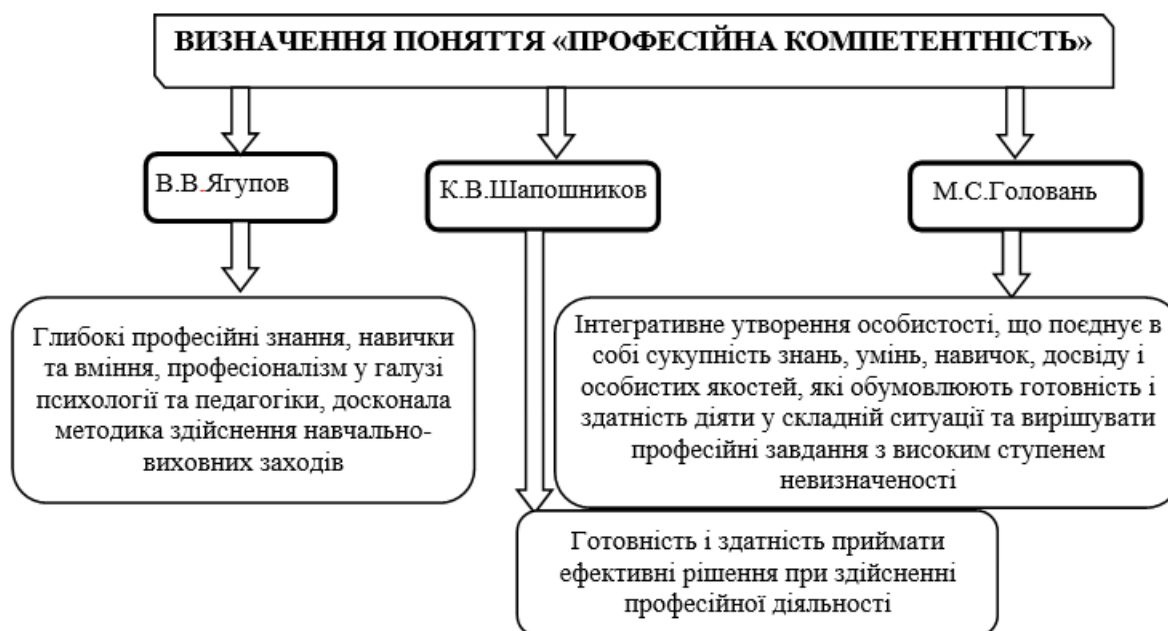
ВИЗНАЧЕННЯ ПОНЯТТЯ «ПРОФЕСІЙНА КОМПЕТЕНТНІСТЬ»

В.В.Ягупов

К.В.Шапошников

М.С.Головань

Глибокі професійні знання, навички та вміння, професіоналізм у галузі психології та педагогіки, досконала методика здійснення навчально-виховних заходів

Інтегративне утворення особистості, що поєднує в собі сукупність знань, умінь, навичок, досвіду і особистих якостей, які обумовлюють готовність і здатність діяти у складній ситуації та вирішувати професійні завдання з високим ступенем невизначеності

Готовність і здатність приймати ефективні рішення при здійсненні професійної діяльності